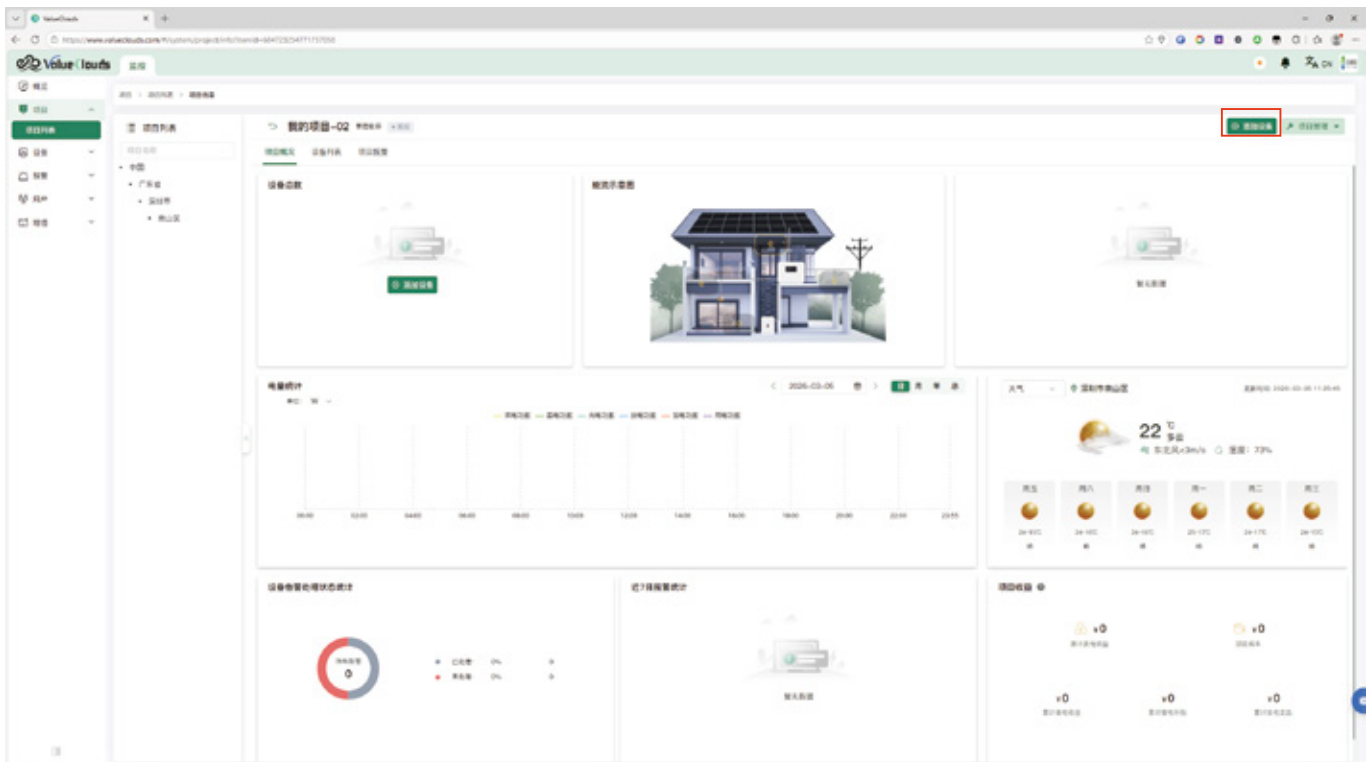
ValueClouds

ValueClouds

项目列表

我的项目-02

项目概况 设备列表 项目报警

设备总数

添加设备

能流示意图

暂无数据

电量统计

2026-03-05

00:00 02:00 04:00 06:00 08:00 10:00 12:00 14:00 16:00 18:00 20:00 22:00 23:55

深圳市南山区

22 ℃ 多云

东北风<3m/s 湿度: 73%

设备告警处理状态统计

0

近7日报警统计

暂无数据

项目收益

¥0

¥0

¥0

¥0

¥0

中国

广东省

深圳市

南山区

添加设备